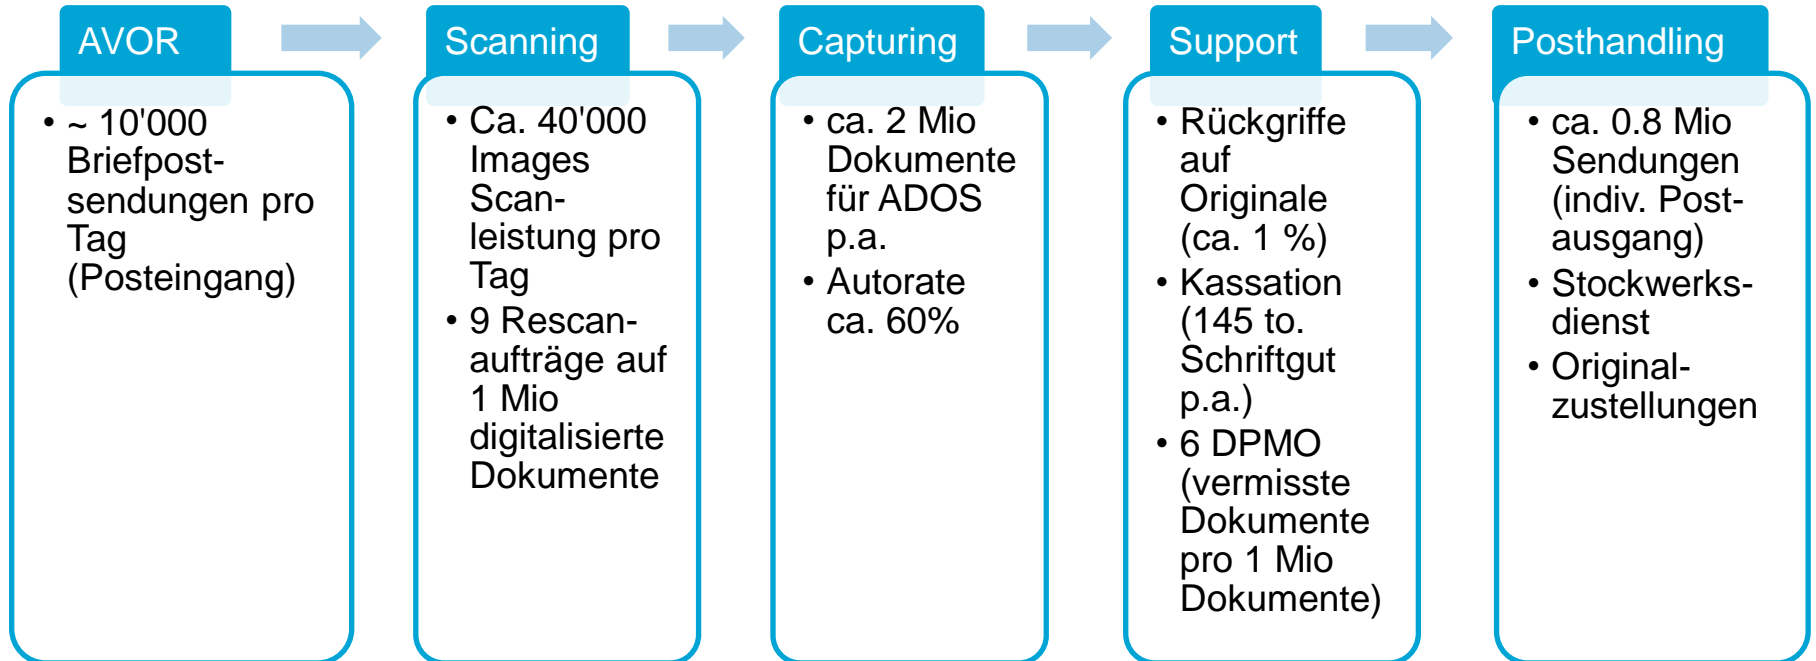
AVOR

• ~ 10'000 Briefpostsendungen pro Tag (Posteingang)

Scanning

• Ca. 40'000 Images Scanleistung pro Tag
• 9 Rescanaufträge auf 1 Mio digitalisierte Dokumente

Capturing

• ca. 2 Mio Dokumente für ADOS p.a.
• Autorate ca. 60%

Support

• Rückgriffe auf Originale (ca. 1 %)
• Kassation (145 to. Schriftgut p.a.)
• 6 DPMO (vermisste Dokumente pro 1 Mio Dokumente)

Posthandling

• ca. 0.8 Mio Sendungen (indiv. Postausgang)
• Stockwerksdienst
• Originalzustellungen